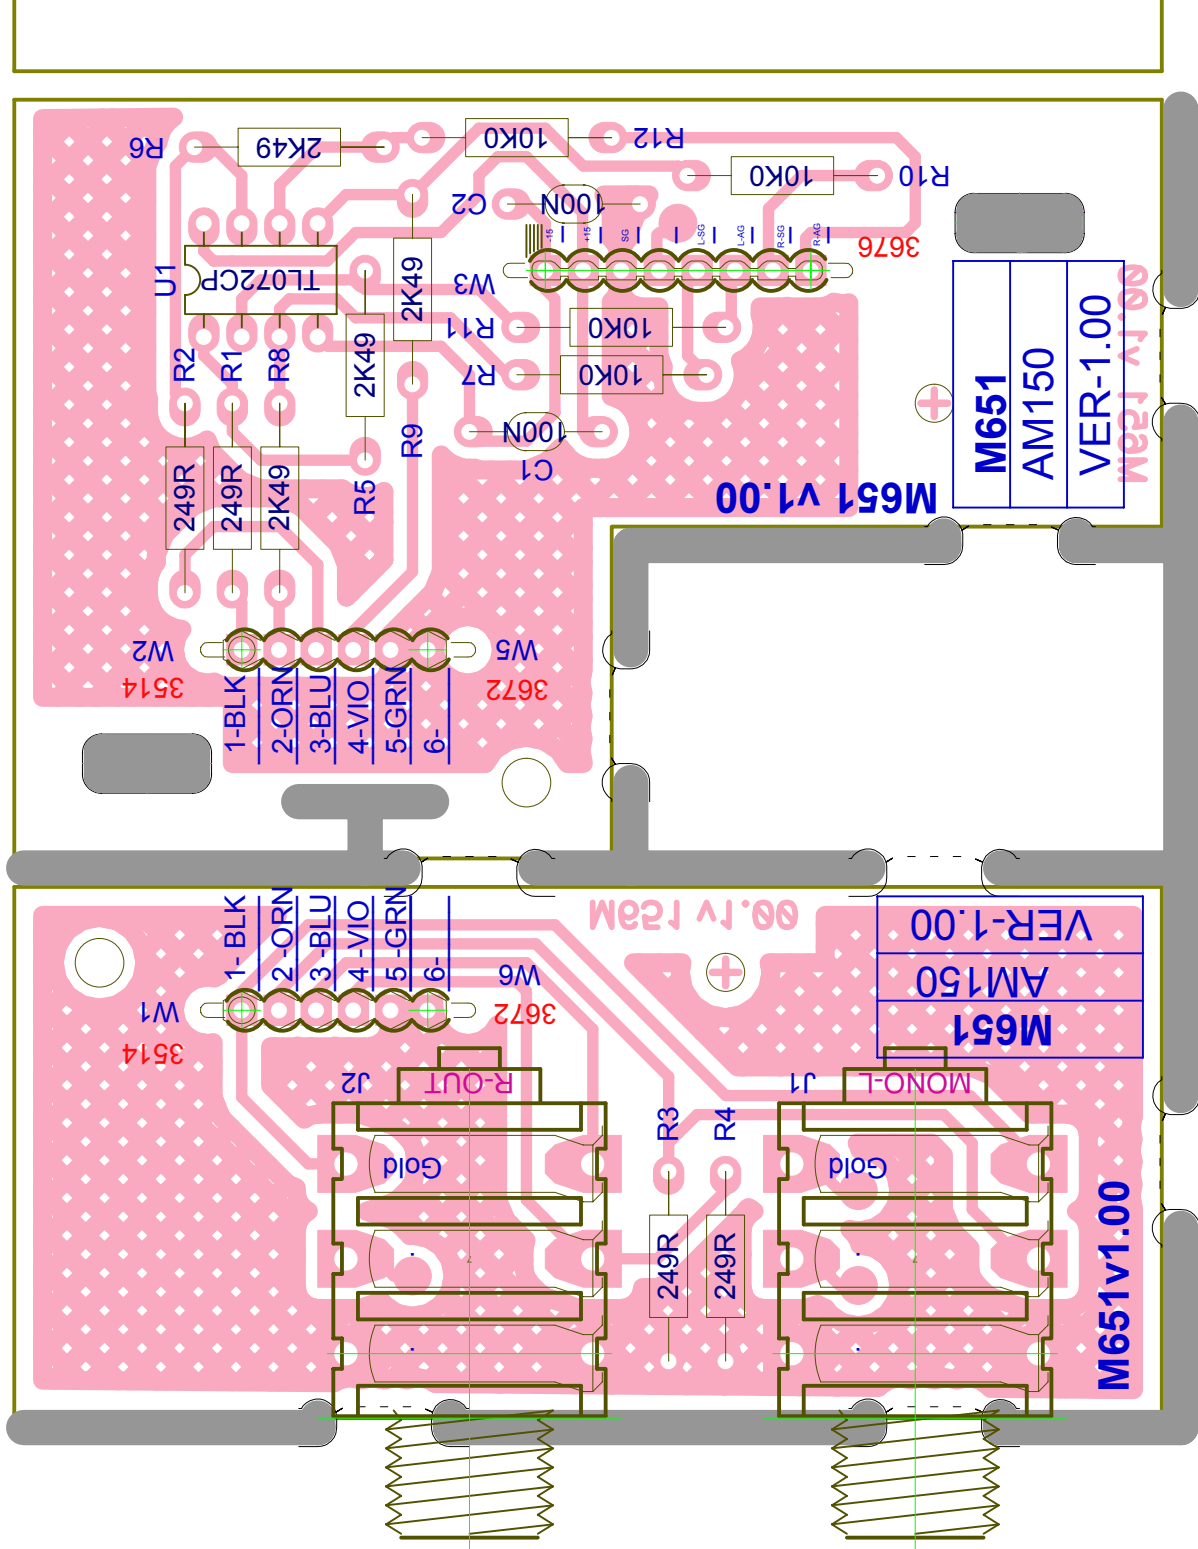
R6
2K49
10K0
R12
10K0
R10
C2
100N
-15
+15
SG
L-SG
L-AG
R-SG
R-AG
3676
U1
TL072CP
W3
2K49
R11
10K0
R7
10K0
2K49
R2
R1
R8
R9
100N
C1
249R
249R
2K49
R5
M651
AM150
VER-1.00
Mesa v1.00
M651 v1.00
W2
3514
W5
3672
1-BLK
2-ORN
3-BLU
4-VIO
5-GRN
6-
1-BLK
2-ORN
3-BLU
4-VIO
5-GRN
6-
Mesa v1.00
VER-1.00
AM150
M651
W1
3514
W6
3672
J2
R-OUT
J1
MONO-L
R3
R4
Gold
Gold
249R
249R
M651v1.00